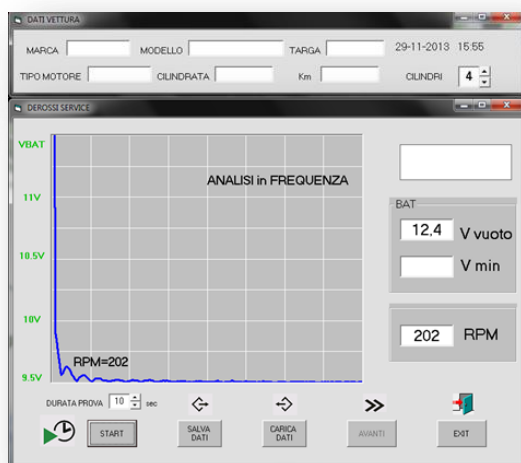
DATI VETTURA

MARCA MODELLO TARGA 29-11-2013 15:55

TIPO MOTORE CILINDRATA Km CILINDRI 4

DEROSSI SERVICE

VBAT

11V

10.5V

10V

9.5V

ANALISI in FREQUENZA

RPM=202

BAT

12,4 V vuoto

V min

202 RPM

DURATA PROVA 10 sec

START

SALVA DATI

CARICA DATI

AVANTI

EXIT